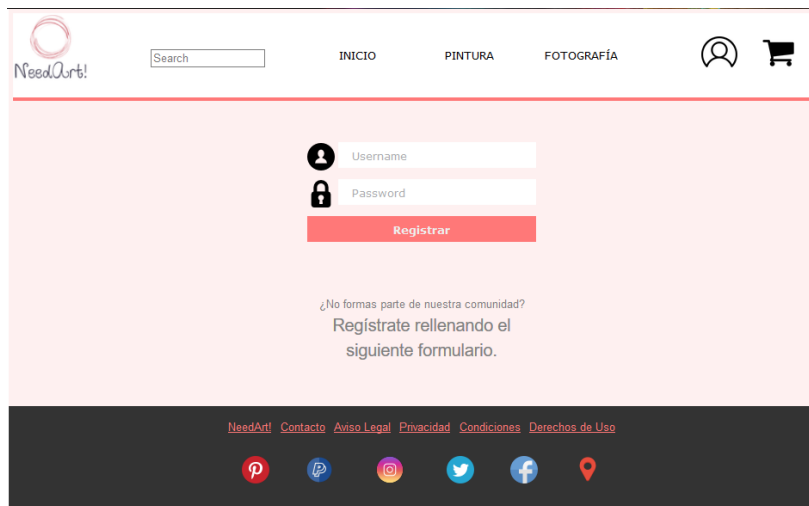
NeedArt!

Search

INICIO PINTURA FOTOGRAFÍA

Username

Password

Registrar

¿No formas parte de nuestra comunidad?

Regístrate rellenando el siguiente formulario.

NeedArt! Contacto Aviso Legal Privacidad Condiciones Derechos de Uso